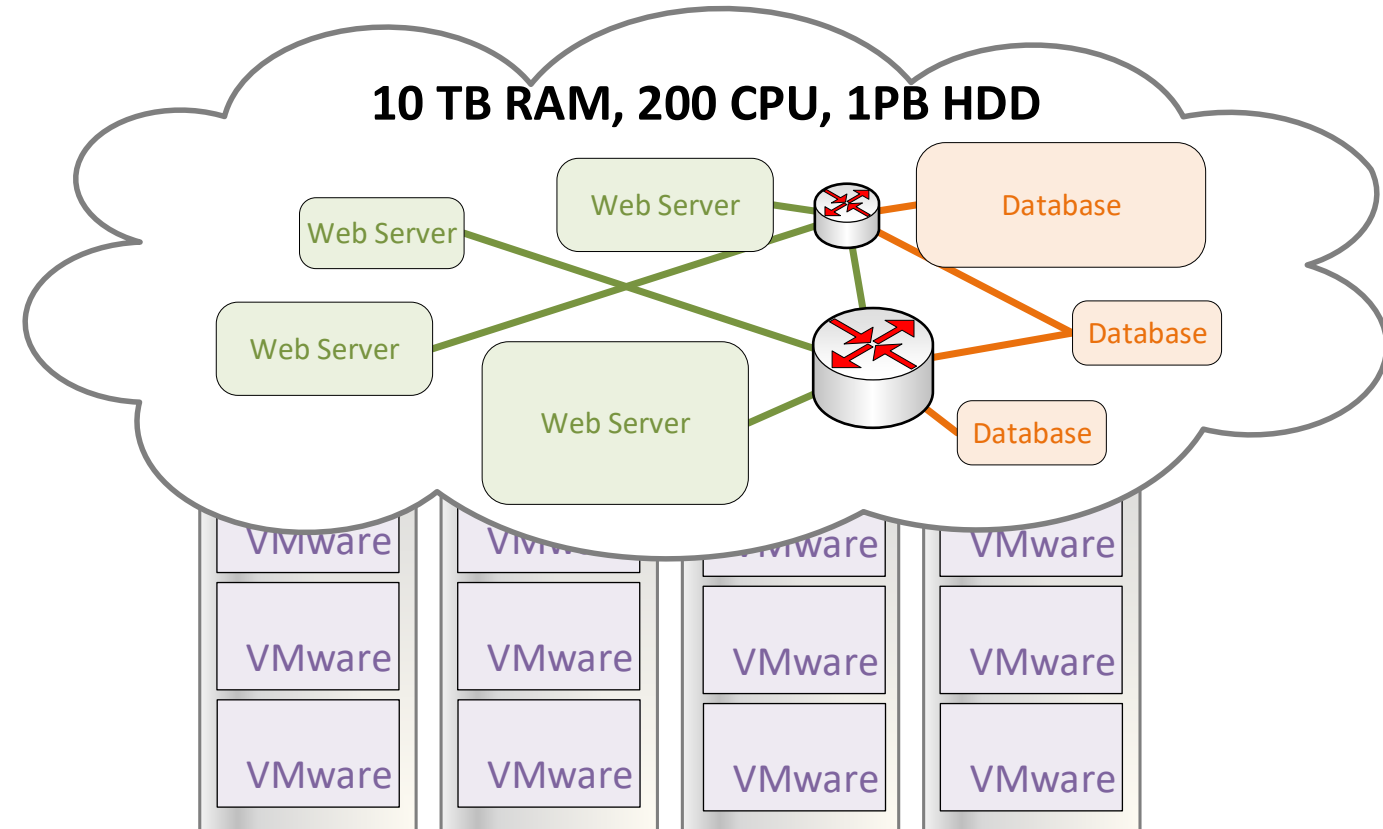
10 TB RAM, 200 CPU, 1PB HDD

Web Server

Web Server

Database

Web Server

Database

Web Server

Database

VMware

VMware

VMware

VMware

VMware

VMware

VMware

VMware

VMware

VMware

VMware

VMware